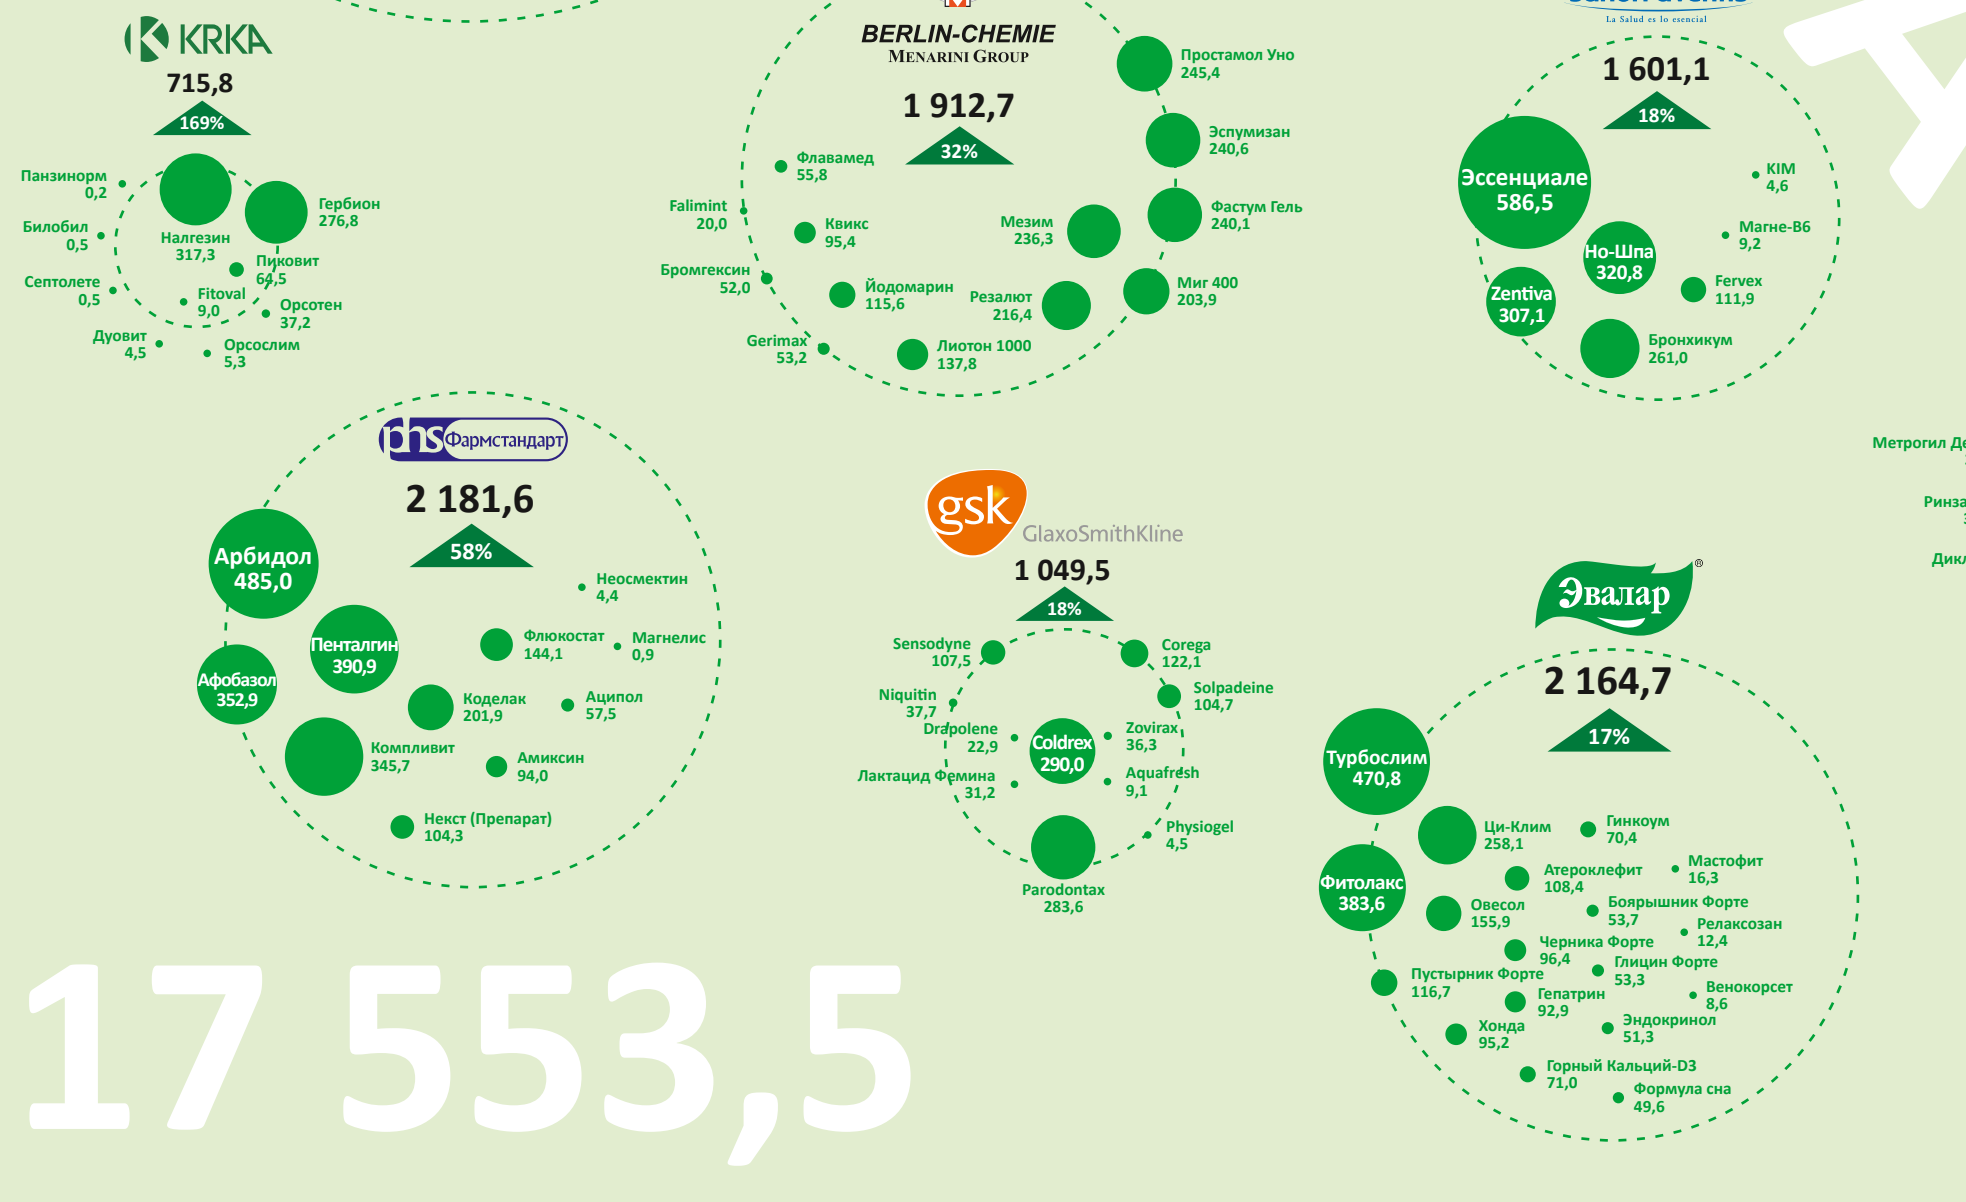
KRKA
715,8
169%
Панзинорм
0,2
Билобил
0,5
Септолете
0,5
Дуовит
4,5
Налгезин
317,3
Гербион
276,8
Пиковит
64,5
Fitoval
9,0
Орсотен
37,2
Орсослим
5,3

BERLIN-CHEMIE
MENARINI GROUP
1 912,7
32%
Флавамед
55,8
Falimint
20,0
Квикс
95,4
Бромгексин
52,0
Йодомарин
115,6
Gerimax
53,2
Лиотон 1000
137,8
Резалют
216,4
Мезим
236,3
Простамол Уно
245,4
Эспумизан
240,6
Фастум Гель
240,1
Миг 400
203,9

La Salud es lo esencial
1 601,1
18%
Эссенциале
586,5
Но-Шпа
320,8
Zentiva
307,1
KIM
4,6
Магне-В6
9,2
Fervex
111,9
Бронхикум
261,0

Метрогил Де
Ринза
Дикл

Фармстандарт
2 181,6
58%
Арбидол
485,0
Пенталгин
390,9
Афобазол
352,9
Компливит
345,7
Коделак
201,9
Флюкостат
144,1
Неосмектин
4,4
Магнелис
0,9
Аципол
57,5
Амиксин
94,0
Некст (Препарат)
104,3

gsk GlaxoSmithKline
1 049,5
18%
Sensodyne
107,5
Corega
122,1
Niquitin
37,7
Solpadeine
104,7
Drapolene
22,9
Coldrex
290,0
Zovirax
36,3
Лактацид Фемина
31,2
Aquafresh
9,1
Physiogel
4,5
Parodontax
283,6

Эвалар®
2 164,7
17%
Турбослим
470,8
Фитолакс
383,6
Ци-Клим
258,1
Гинкоум
70,4
Атероклефит
108,4
Мастофит
16,3
Овесол
155,9
Боярышник Форте
53,7
Релаксозан
12,4
Черника Форте
96,4
Глицин Форте
53,3
Пустырник Форте
116,7
Гепатрин
92,9
Венокорсет
8,6
Хонда
95,2
Эндокринол
51,3
Горный Кальций-D3
71,0
Формула сна
49,6

17 553,5